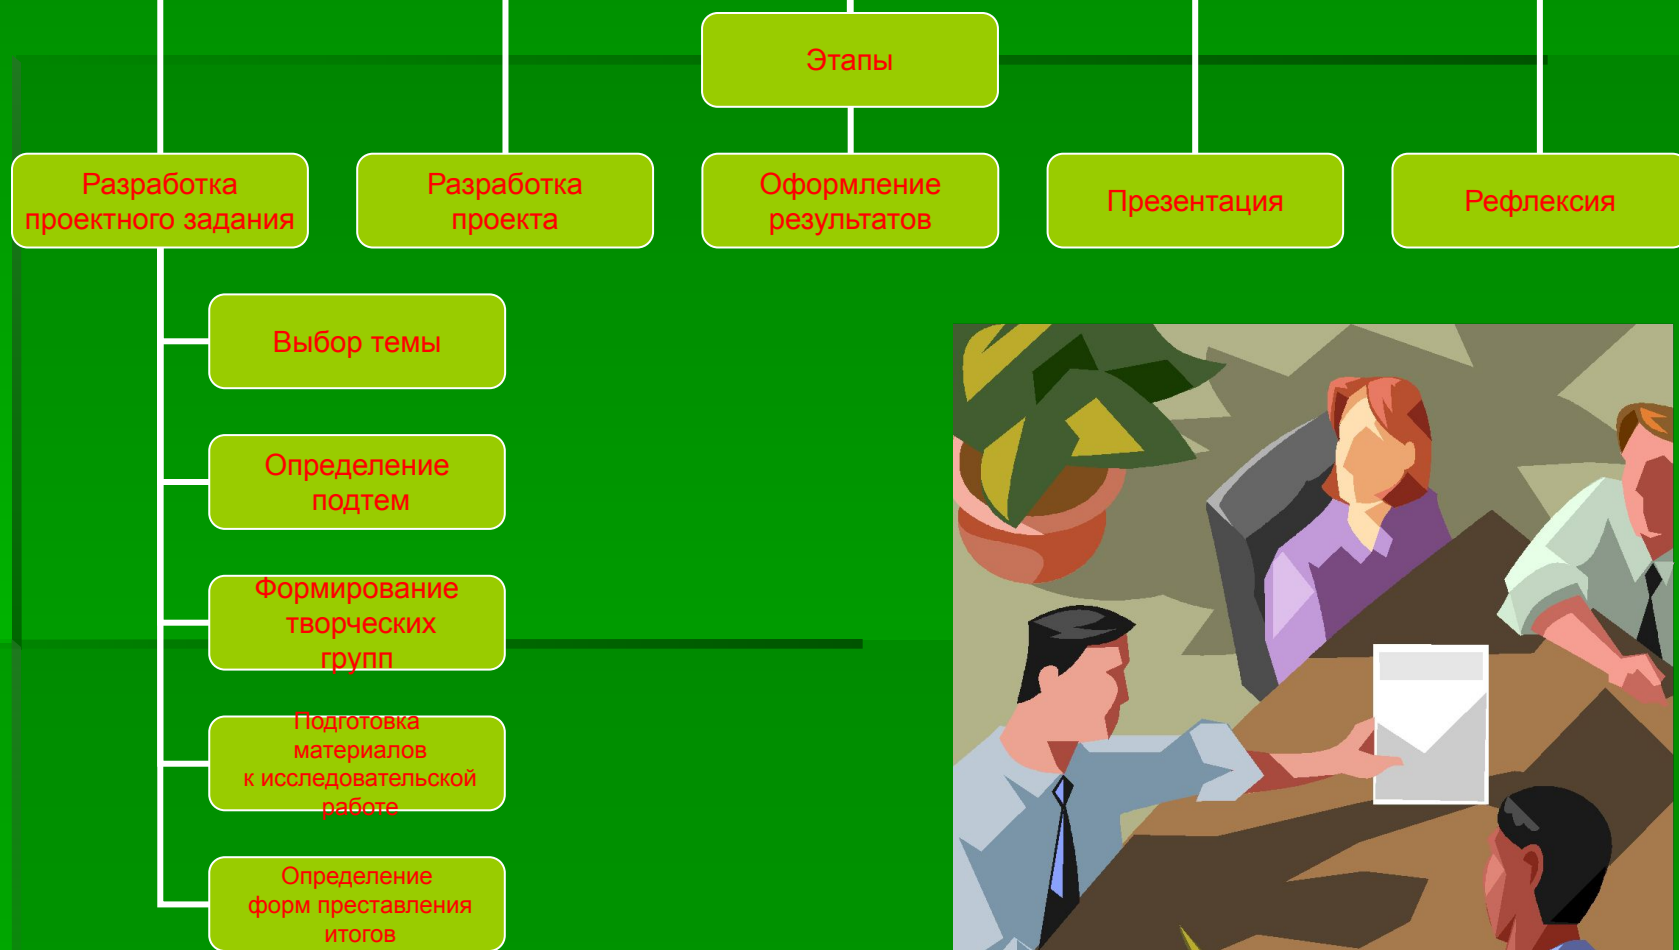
Этапы

Разработка проектного задания

Разработка проекта

Оформление результатов

Презентация

Рефлексия

Выбор темы

Определение подтем

Формирование творческих групп

Подготовка материалов к исследовательской работе

Определение форм преставления итогов